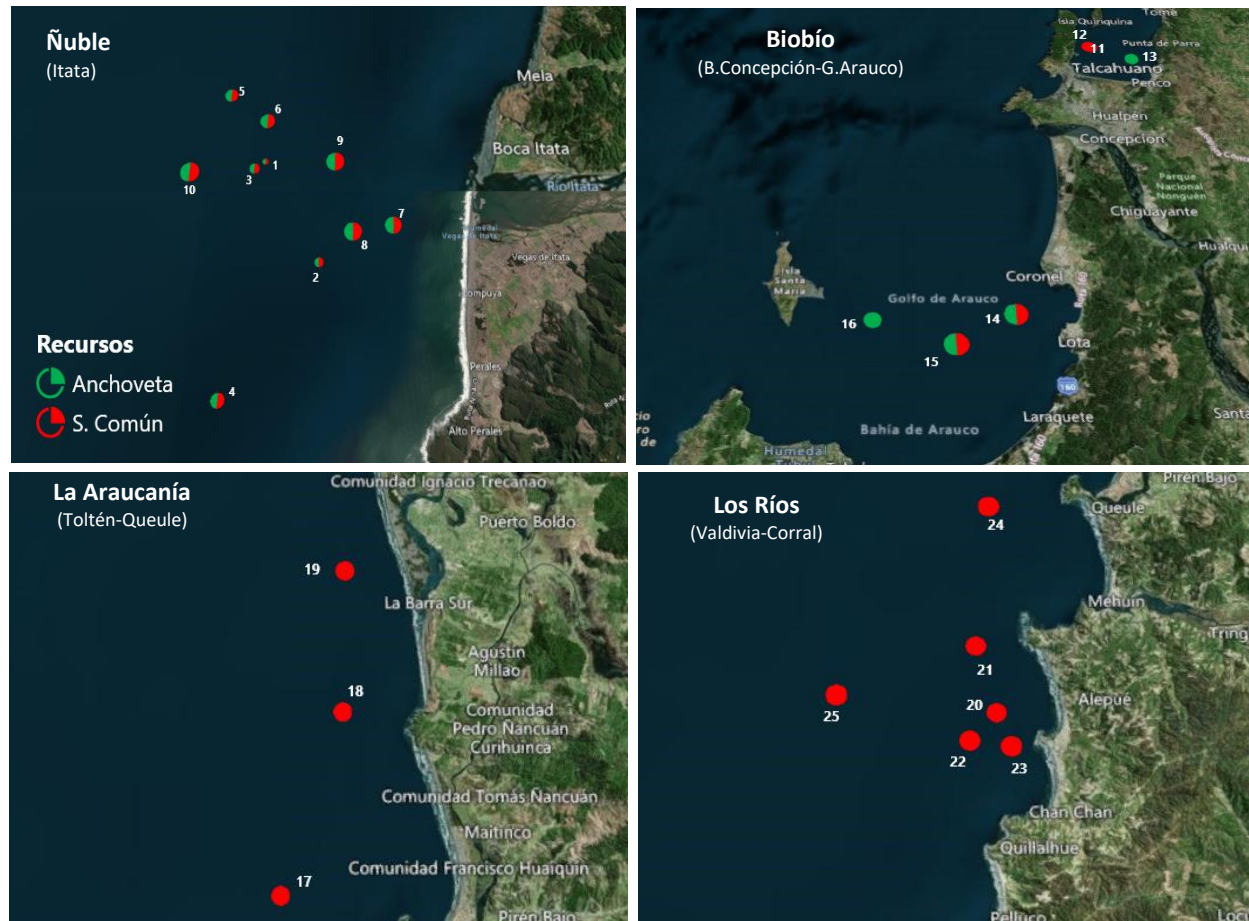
Ñuble
(Itata)

Mela
Boca Itata
Río Itata
Vegas de Itata
Humedal Vegas de Itata
Pompuya
Perales
Alto Perales

5
6
9
1
3
10
7
8
2
4

Recursos
Anchoveta
S. Común

Biobío
(B.Concepción-G.Arauco)

Tomé
Isla Quiriquina
Punta de Parra
Talcahuano
Penco
Hualpén
Concepción
Parque Nacional Nonguén
Chiguayante
Hualqui
Isla Santa María
Golfo de Arauco
Coronel
Lota
160
Laraquete
Bahía de Arauco
Humedal
Santa

12
11
13
16
14
15

La Araucanía
(Toltén-Queule)

Comunidad Ignacio Trecanao
Puerto Boldo
La Barra Sur
Agustín Millao
Comunidad Pedro Ñancuán Curihuinca
Comunidad Tomás Ñancuán
Maitinco
Comunidad Francisco Huaiquin
Pirén Bajo

19
18
17

Los Ríos
(Valdivia-Corral)

Pirén Bajo
Queule
Mehuín
Tring
Alepúe
Chan Chan
Quillalhue
Pelluco
Loc

24
21
25
20
22
23